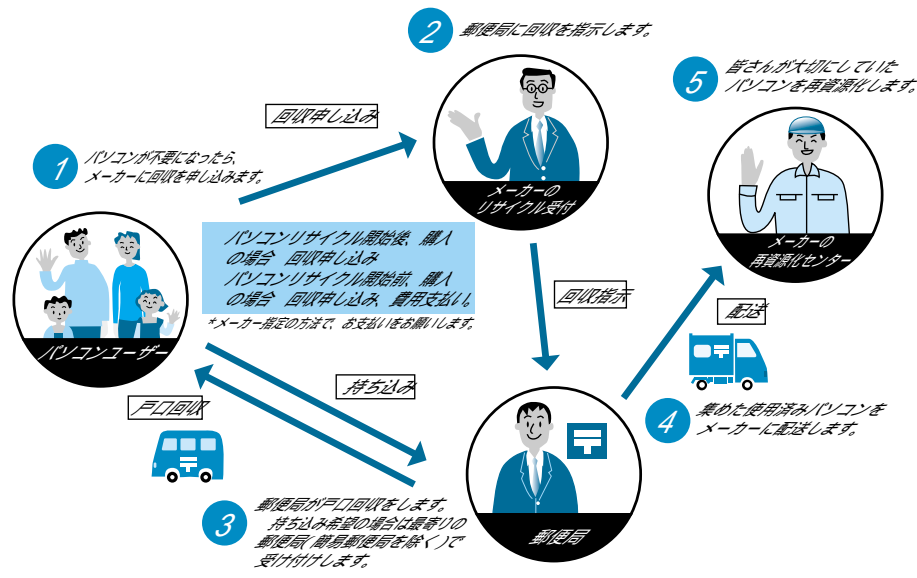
2 郵便局に回収を指示します。

5 皆さんが大切にしていたパソコンを再資源化します。

回収申し込み

1 パソコンが不要になったら、メーカーに回収を申し込みます。

メーカーのリサイクル受付

メーカーの再資源化センター

パソコンリサイクル開始後、購入の場合 回収申し込み
パソコンリサイクル開始前、購入の場合 回収申し込み、費用支払い。

＊メーカー指定の方法で、お支払いをお願いします。

回収指示

配送

パソコンユーザー

持ち込み

戸口回収

4 集めた使用済みパソコンをメーカーに配送します。

3 郵便局が戸口回収をします。
持ち込み希望の場合は最寄りの郵便局（簡易郵便局を除く）で受け付けします。

郵便局